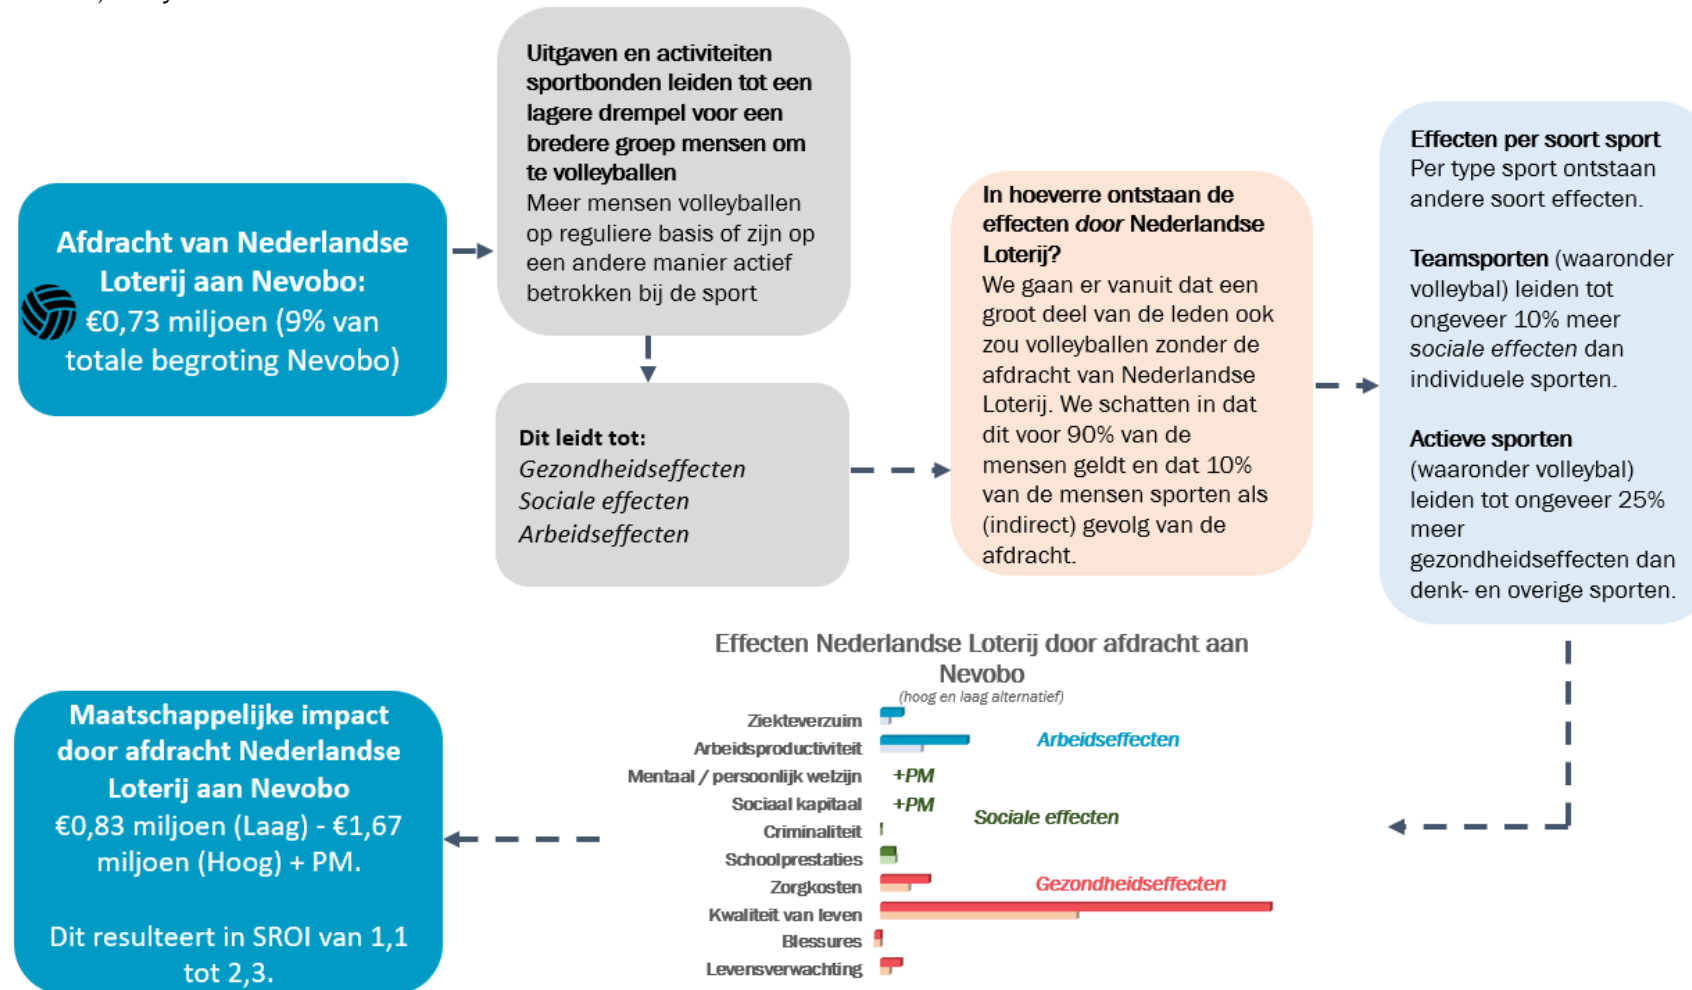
Afdracht van Nederlandse Loterij aan Nevobo: €0,73 miljoen (9% van totale begroting Nevobo)

**Uitgaven en activiteiten sportbonden leiden tot een lagere drempel voor een bredere groep mensen om te volleyballen**
Meer mensen volleyballen op reguliere basis of zijn op een andere manier actief betrokken bij de sport

**Dit leidt tot:**
*Gezondheidseffecten*
*Sociale effecten*
*Arbeidseffecten*

**In hoeverre ontstaan de effecten *door* Nederlandse Loterij?**
We gaan er vanuit dat een groot deel van de leden ook zou volleyballen zonder de afdracht van Nederlandse Loterij. We schatten in dat dit voor 90% van de mensen geldt en dat 10% van de mensen sporten als (indirect) gevolg van de afdracht.

**Effecten per soort sport**
Per type sport ontstaan andere soort effecten.

**Teamsporten** (waaronder volleybal) leiden tot ongeveer 10% meer *sociale effecten* dan individuele sporten.

**Actieve sporten** (waaronder volleybal) leiden tot ongeveer 25% meer gezondheidseffecten dan denk- en overige sporten.

Effecten Nederlandse Loterij door afdracht aan Nevobo
(hoog en laag alternatief)

Ziekteverzuim
Arbeidsproductiviteit
Mentaal / persoonlijk welzijn +PM
Sociaal kapitaal +PM
Criminaliteit
Schoolprestaties
Zorgkosten
Kwaliteit van leven
Blessures
Levensverwachting

Arbeidseffecten
Sociale effecten
Gezondheidseffecten

Maatschappelijke impact door afdracht Nederlandse Loterij aan Nevobo
€0,83 miljoen (Laag) - €1,67 miljoen (Hoog) + PM.

Dit resulteert in SROI van 1,1 tot 2,3.